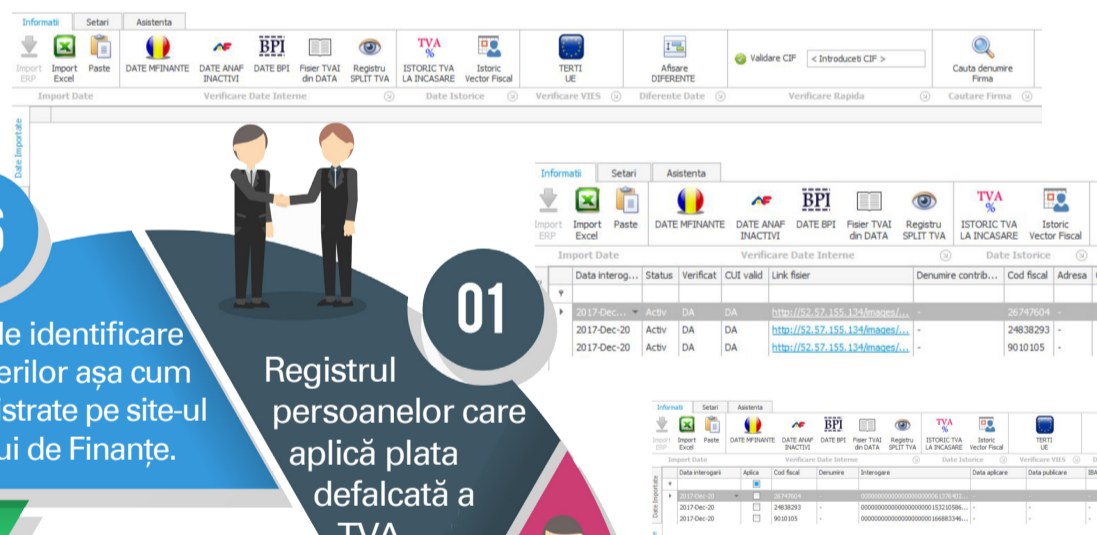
Informatii | Setari | Asistenta

Import ERP | Import Excel | Paste | DATE MFINANTE | DATE ANAF INACTIVI | DATE BPI | Fisier TVAI din DATA | Registru SPLIT TVA | ISTORIC TVA LA INCASARE | Istoric Vector Fiscal | TERTI UE | Afisare DIFERENTE | Validare CIF | < Introduceti CIF > | Cauta denumire Firma

Import Date | Verificare Date Interne | Date Istorice | Verificare VIES | Diferente Date | Verificare Rapida | Cautare Firma

Date Importate

6

de identificare
erilor așa cum
istrate pe site-ul
ui de Finanțe.

01

Registrul
persoanelor care
aplică plata
defalcată a
TVA

Informatii | Setari | Asistenta

Import ERP | Import Excel | Paste | DATE MFINANTE | DATE ANAF INACTIVI | DATE BPI | Fisier TVAI din DATA | Registru SPLIT TVA | ISTORIC TVA LA INCASARE | Istoric Vector Fiscal

Import Date | Verificare Date Interne | Date Istorice

| Data interog... | Status | Verificat | CUI valid | Link fisier | Denumire contrib... | Cod fiscal | Adresa |
|---|---|---|---|---|---|---|---|
| 2017-Dec... | Activ | DA | DA | http://52.57.155.134/images/... | - | 26747604 | - |
| 2017-Dec-20 | Activ | DA | DA | http://52.57.155.134/images/... | - | 24838293 | - |
| 2017-Dec-20 | Activ | DA | DA | http://52.57.155.134/images/... | - | 9010105 | - |

Informatii | Setari | Asistenta

Import ERP | Import Excel | Paste | DATE MFINANTE | DATE ANAF INACTIVI | DATE BPI | Fisier TVAI din DATA | Registru SPLIT TVA | ISTORIC TVA LA INCASARE | Istoric Vector Fiscal | TERTI UE

Import Date | Verificare Date Interne | Date Istorice | Verificare VIES

Date Importate

| Data interogarii | Aplica | Cod fiscal | Denumire | Interogare | Data aplicare | Data publicare | IBA |
|---|---|---|---|---|---|---|---|
| 2017-Dec-20 | | 26747604 | - | 00000000000000000001274(illegible) | - | - | |
| 2017-Dec-20 | | 24838293 | - | 00000000000000000001532105(illegible) | - | - | |
| 2017-Dec-20 | | 9010105 | - | 00000000000000000001668833(illegible) | - | - | |